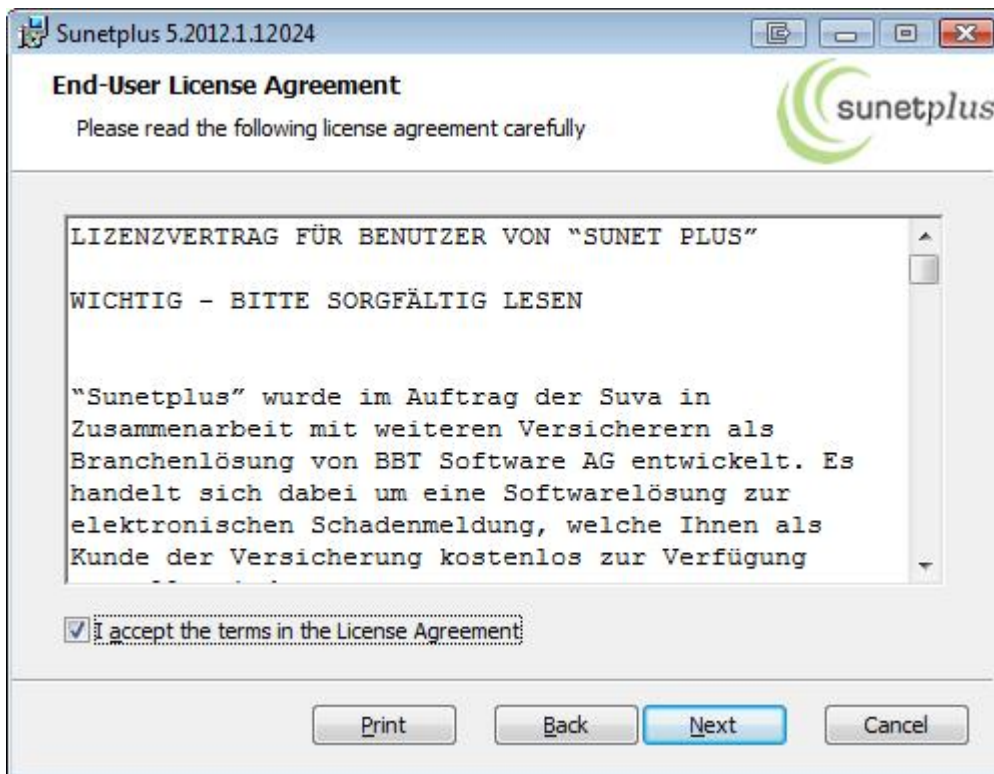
Sunetplus 5.2012.1.12024

End-User License Agreement

Please read the following license agreement carefully

sunetplus

LIZENZVERTRAG FÜR BENUTZER VON "SUNET PLUS"

WICHTIG - BITTE SORGFÄLTIG LESEN

"Sunetplus" wurde im Auftrag der Suva in Zusammenarbeit mit weiteren Versicherern als Branchenlösung von BBT Software AG entwickelt. Es handelt sich dabei um eine Softwarelösung zur elektronischen Schadenmeldung, welche Ihnen als Kunde der Versicherung kostenlos zur Verfügung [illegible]

I accept the terms in the License Agreement

Print Back Next Cancel